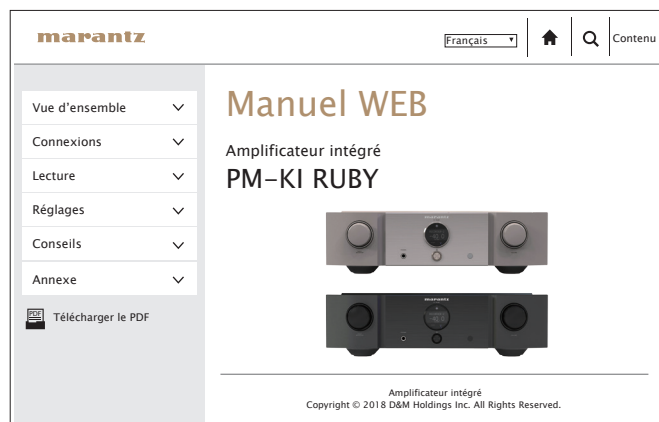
marantz

Français

Contenu

Vue d'ensemble

Connexions

Lecture

Réglages

Conseils

Annexe

PDF

Télécharger le PDF

Manuel WEB

Amplificateur intégré

PM-KI RUBY

marantz

marantz

Amplificateur intégré
Copyright © 2018 D&M Holdings Inc. All Rights Reserved.